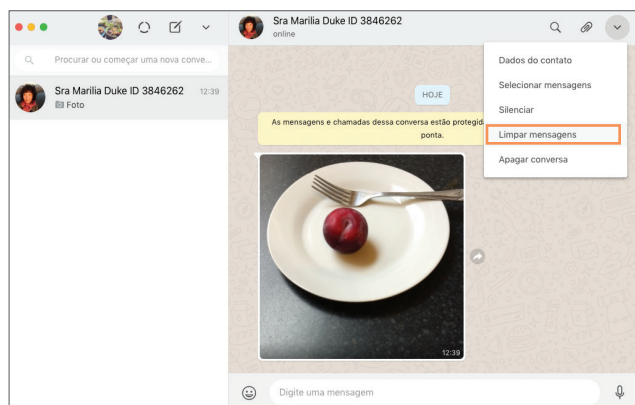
Procurar ou começar uma nova conve...

Sra Marilia Duke ID 3846262 12:39
Foto

Sra Marilia Duke ID 3846262
online

HOJE

As mensagens e chamadas dessa conversa estão protegid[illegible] ponta.

12:39

Dados do contato
Selecionar mensagens
Silenciar
Limpar mensagens
Apagar conversa

Digite uma mensagem